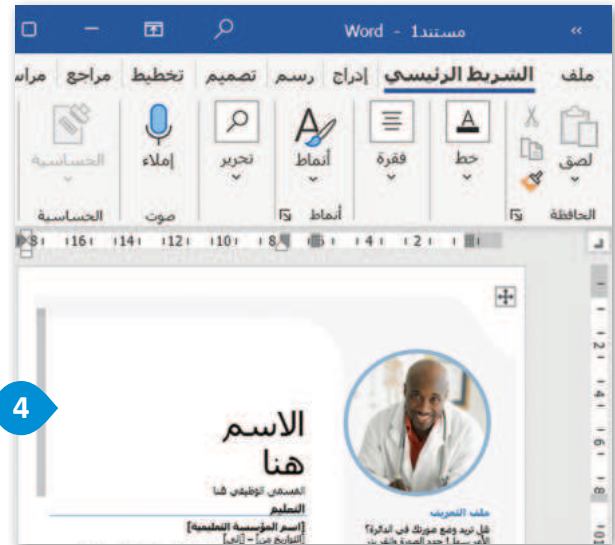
Word - مستند1

ملف الشريط الرئيسي إدراج رسم تصميم تخطيط مراجع مراس

لصق
الحافظة

خط

فقرة

أنماط
أنماط

تحرير

إملاء
صوت

الحساسية
الحساسية

8 16 14 12 10 8 6 4 2

4

الاسم هنا
المسمى الوظيفي هنا
التعليم
[اسم المؤسسة التعليمية]
[التواريخ من] - [إلى]

ملف التعريف
هل تريد وضع صورتك في الدائرة؟
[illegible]